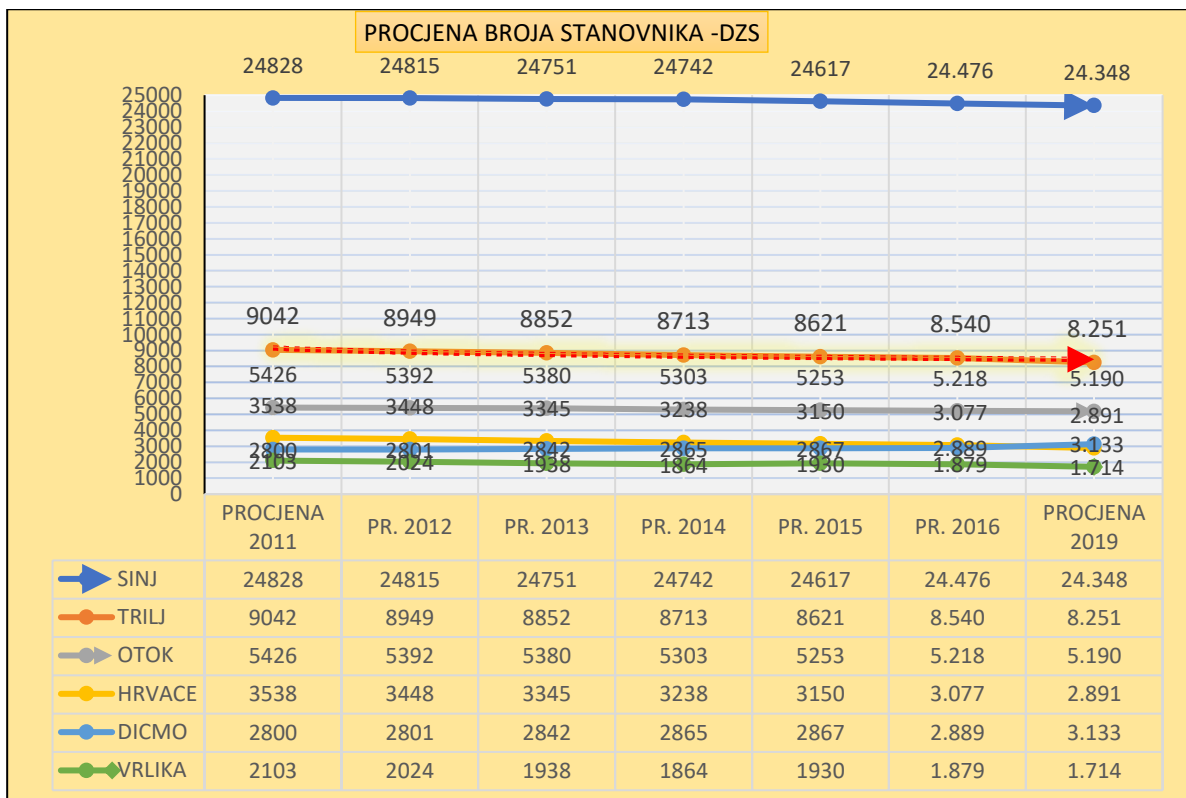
PROCJENA BROJA STANOVNIKA -DZS

24828 24815 24751 24742 24617 24.476 24.348

25000
24000
23000
22000
21000
20000
19000
18000
17000
16000
15000
14000
13000
12000
11000
10000
9000
8000
7000
6000
5000
4000
3000
2000
1000
0

9042 8949 8852 8713 8621 8.540 8.251
5426 5392 5380 5303 5253 5.218 5.190
3538 3448 3345 3238 3150 3.077 2.891
2800 2801 2842 2865 2867 2.889 3.133
2103 2024 1938 1864 1930 1.879 1.714

| | PROCJENA 2011 | PR. 2012 | PR. 2013 | PR. 2014 | PR. 2015 | PR. 2016 | PROCJENA 2019 |
|---|---|---|---|---|---|---|---|
| SINJ | 24828 | 24815 | 24751 | 24742 | 24617 | 24.476 | 24.348 |
| TRILJ | 9042 | 8949 | 8852 | 8713 | 8621 | 8.540 | 8.251 |
| OTOK | 5426 | 5392 | 5380 | 5303 | 5253 | 5.218 | 5.190 |
| HRVACE | 3538 | 3448 | 3345 | 3238 | 3150 | 3.077 | 2.891 |
| DICMO | 2800 | 2801 | 2842 | 2865 | 2867 | 2.889 | 3.133 |
| VRLIKA | 2103 | 2024 | 1938 | 1864 | 1930 | 1.879 | 1.714 |